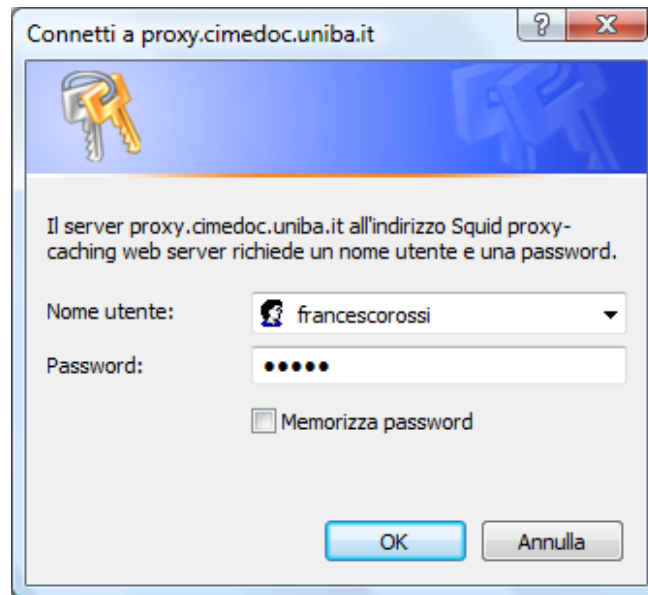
Connetti a proxy.cimedoc.uniba.it

?

X

Il server proxy.cimedoc.uniba.it all'indirizzo Squid proxy-caching web server richiede un nome utente e una password.

Nome utente: francescorossi

Password: •••••

Memorizza password

OK

Annulla